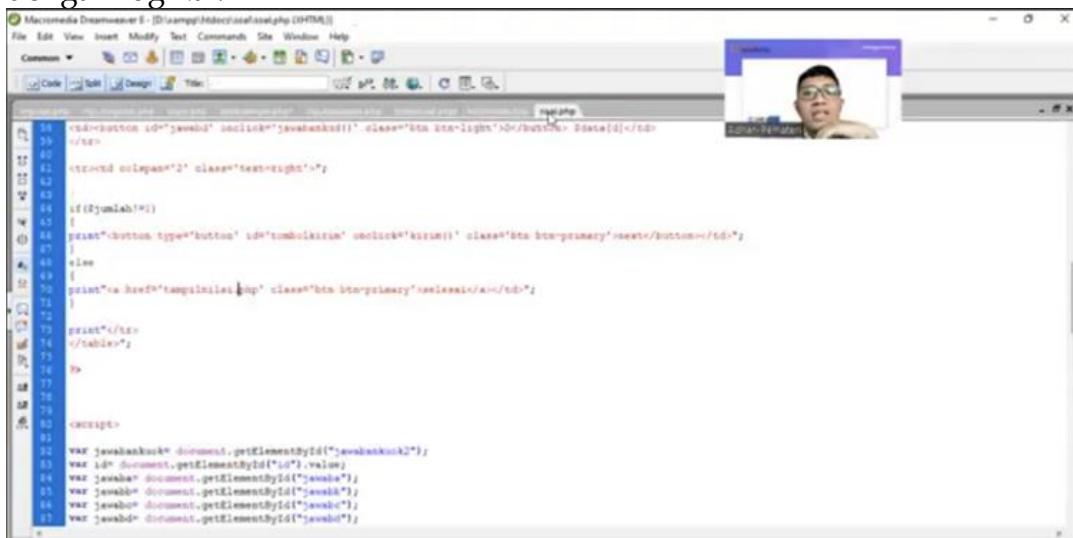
Macromedia Dreamweaver 8 - [D:\xampp\htdocs\soal\soal.php (XHTML)]
File Edit View Insert Modify Text Commands Site Window Help
Common ▼
Code Split Design Title:
soal.php
Adhan-Pemateri

58 <td><button id="jawabd" onclick="jawabankd()" class="btn btn-light">D</button> $data[d]</td>
59 </tr>
60
61 <tr><td colspan='2' class='text-right'>";
62
63
64 if($jumlah!=1)
65 {
66 print"<button type='button' id='tombolkirim' onclick='kirim()' class='btn btn-primary'>next</button></td>";
67 }
68 else
69 {
70 print"<a href='tampilnilai.php' class='btn btn-primary'>selesai</a></td>";
71 }
72
73 print"</tr>
74 </table>";
75
76 ?>
77
78
79
80 <script>
81
82 var jawabankuk= document.getElementById("jawabankuk2");
83 var id= document.getElementById("id").value;
84 var jawaba= document.getElementById("jawaba");
85 var jawabb= document.getElementById("jawabb");
86 var jawabc= document.getElementById("jawabc");
87 var jawabd= document.getElementById("jawabd");